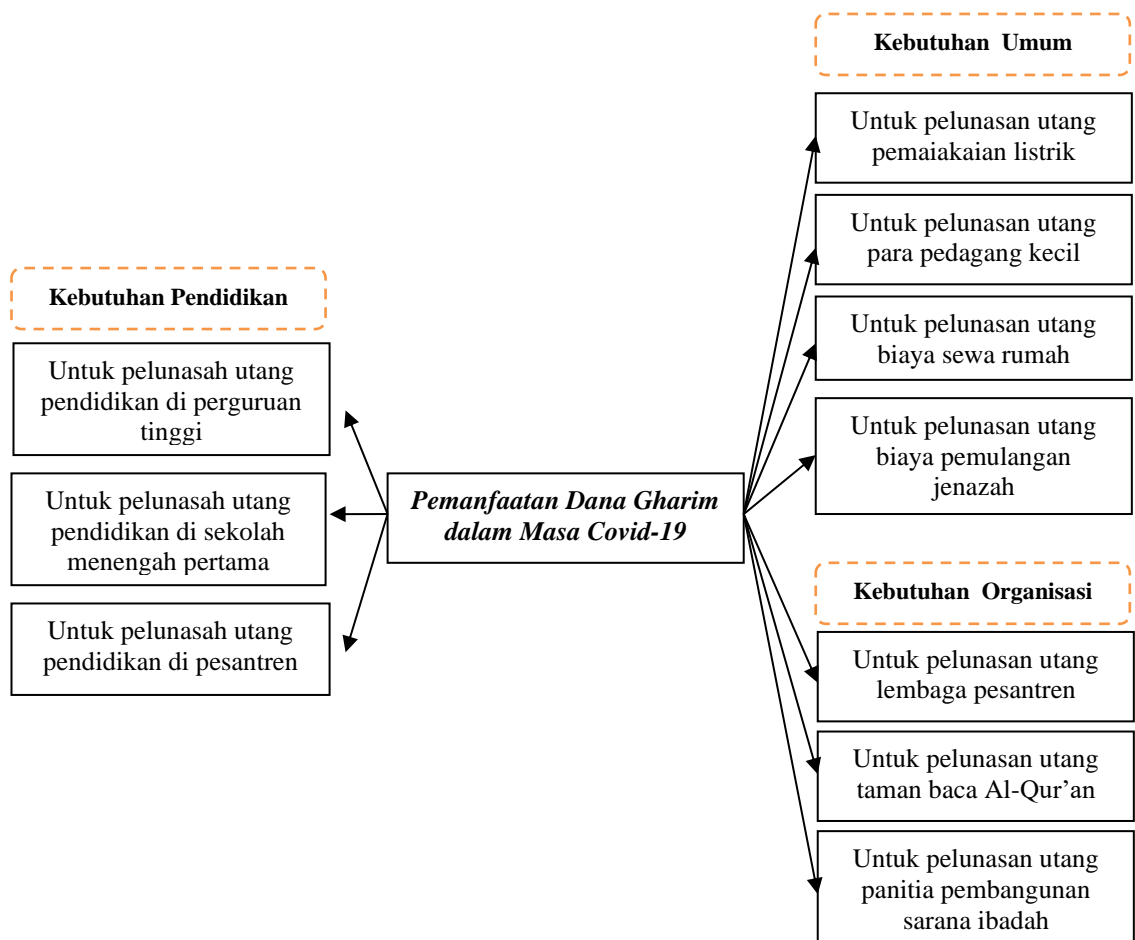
Kebutuhan Umum

Untuk pelunasan utang pemaiakaian listrik

Untuk pelunasan utang para pedagang kecil

Untuk pelunasan utang biaya sewa rumah

Untuk pelunasan utang biaya pemulangan jenazah

Kebutuhan Pendidikan

Untuk pelunasah utang pendidikan di perguruan tinggi

Untuk pelunasah utang pendidikan di sekolah menengah pertama

Untuk pelunasah utang pendidikan di pesantren

*Pemanfaatan Dana Gharim dalam Masa Covid-19*

Kebutuhan Organisasi

Untuk pelunasan utang lembaga pesantren

Untuk pelunasan utang taman baca Al-Qur’an

Untuk pelunasan utang panitia pembangunan sarana ibadah